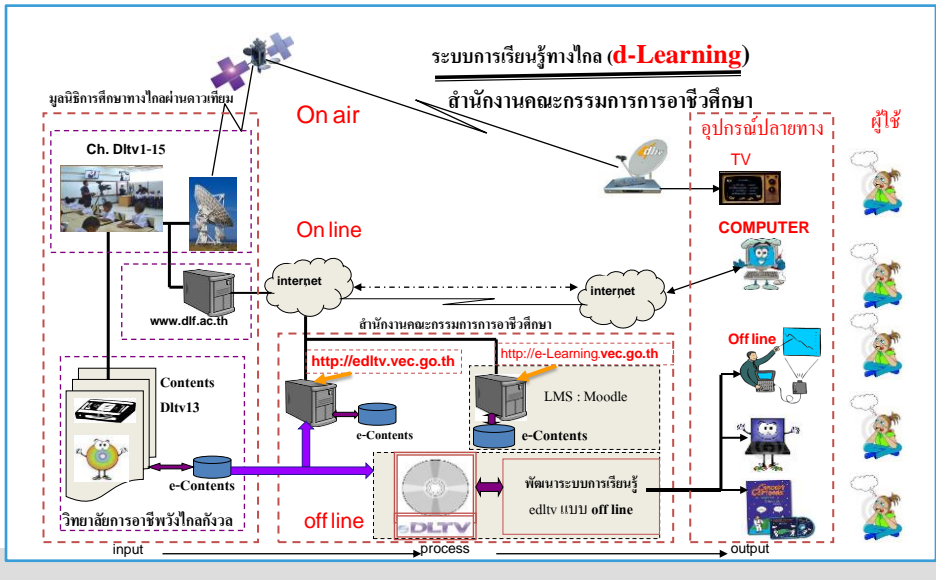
ระบบการเรียนรู้ทางไกล (d-Learning)

สำนักงานคณะกรรมการการอาชีวศึกษา

มูลนิธิการศึกษาทางไกลผ่านดาวเทียม

On air

อุปกรณ์ปลายทาง

ผู้ใช้

Ch. Dltv1-15

TV

On line

COMPUTER

internet

internet

www.dlf.ac.th

สำนักงานคณะกรรมการการอาชีวศึกษา

http://edltv.vec.go.th

http://e-Learning.vec.go.th

Off line

Contents

Dltv13

LMS : Moodle

e-Contents

e-Contents

e-Contents

พัฒนาระบบการเรียนรู้ edltv แบบ off line

DLTV

off line

วิทยาลัยการอาชีพวังไกลกังวล

input

process

output